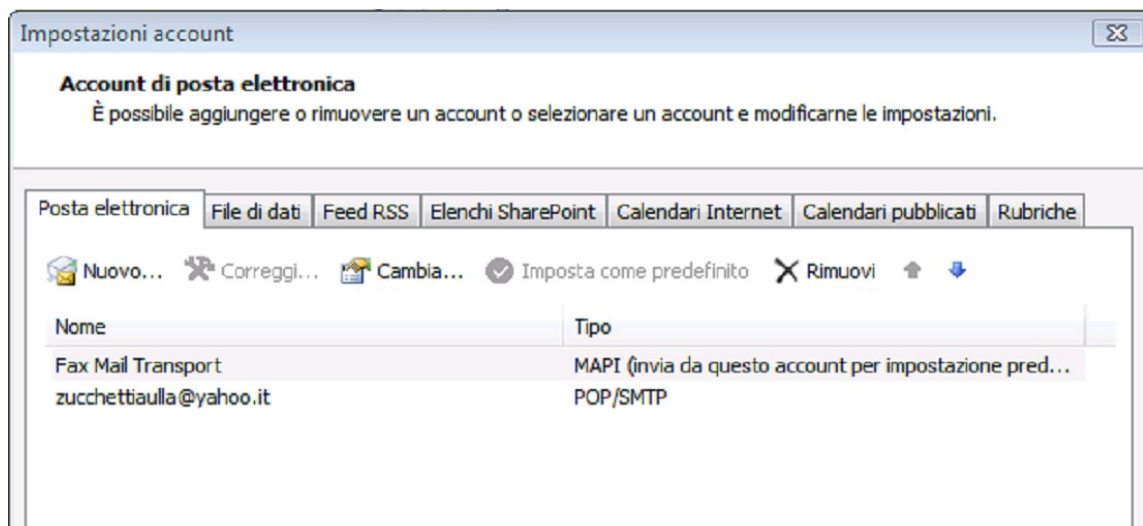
Impostazioni account

Account di posta elettronica
È possibile aggiungere o rimuovere un account o selezionare un account e modificarne le impostazioni.

Posta elettronica | File di dati | Feed RSS | Elenchi SharePoint | Calendari Internet | Calendari pubblicati | Rubriche

Nuovo... Correggi... Cambia... Imposta come predefinito Rimuovi

| Nome | Tipo |
|---|---|
| Fax Mail Transport | MAPI (invia da questo account per impostazione pred... |
| zucchettiaulla@yahoo.it | POP/SMTP |